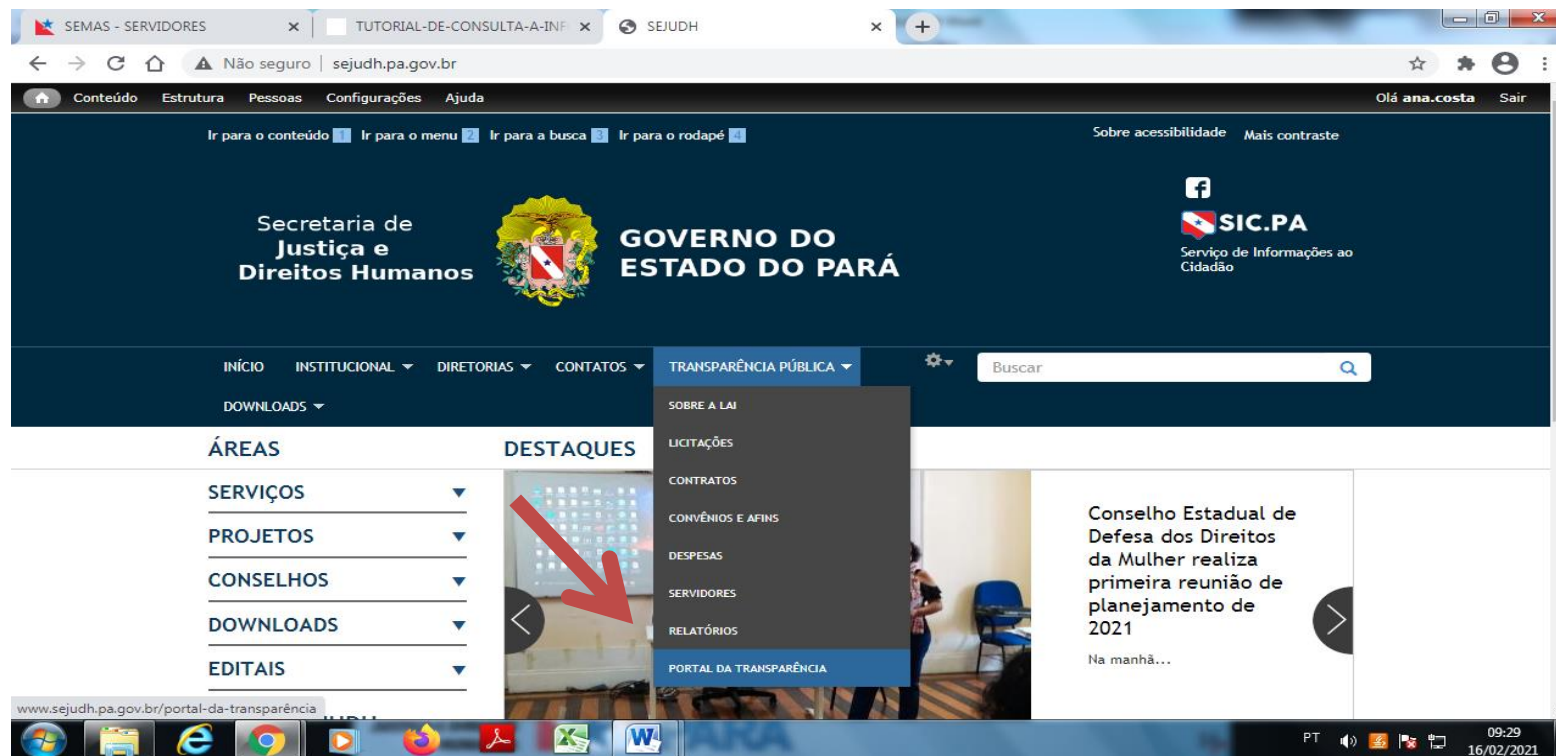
SEMAS - SERVIDORES ×
TUTORIAL-DE-CONSULTA-A-INF ×
SEJUDH ×

Não seguro | sejudh.pa.gov.br

Conteúdo Estrutura Pessoas Configurações Ajuda
Olá ana.costa Sair

Ir para o conteúdo 1 Ir para o menu 2 Ir para a busca 3 Ir para o rodapé 4
Sobre acessibilidade Mais contraste

Secretaria de Justiça e Direitos Humanos

GOVERNO DO ESTADO DO PARÁ

SIC.PA
Serviço de Informações ao Cidadão

INÍCIO INSTITUCIONAL DIRETORIAS CONTATOS TRANSPARÊNCIA PÚBLICA
Buscar
DOWNLOADS

SOBRE A LAI
LICITAÇÕES
CONTRATOS
CONVÊNIOS E AFINS
DESPESAS
SERVIDORES
RELATÓRIOS
PORTAL DA TRANSPARÊNCIA

ÁREAS
SERVIÇOS
PROJETOS
CONSELHOS
DOWNLOADS
EDITAIS

DESTAQUES

Conselho Estadual de Defesa dos Direitos da Mulher realiza primeira reunião de planejamento de 2021

Na manhã...

www.sejudh.pa.gov.br/portal-da-transparência

PT 09:29 16/02/2021